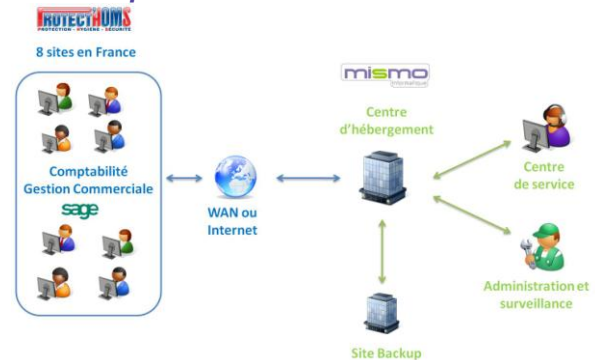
PROTECTHOMS
PROTECTION · HYGIÈNE · SÉCURITÉ

8 sites en France

Comptabilité
Gestion Commerciale

sage

WAN ou Internet

mismo
informatique

Centre d'hébergement

Centre de service

Administration et surveillance

Site Backup